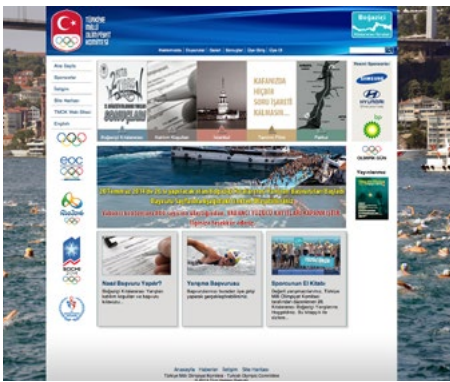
TÜRKİYE MİLLİ OLİMPİYAT KOMİTESİ

Boğaziçi

Ana Sayfa
Sponsorlar
İletişim
Site Haritası
TMOK Web Sitesi
English

Boğaziçi Kıtalararası
Kadın Koşuları
İstanbul
Tarihçe/Film
Rekor

KARANIZDA HİÇBİR SORU İŞARETİ KALMASIN

Resmi Sponsorlar
SAMSUNG
HYUNDAI
bp
OLİMPİK GÜN

Yayınlarımız

Nasıl Başvuru Yapılır?
Yarışma Başvurusu
Sporturum El Kitabı

Anasayfa | Haberler | İletişim | Site Haritası
Türkiye Milli Olimpiyat Komitesi | Turkish Olympic Committee